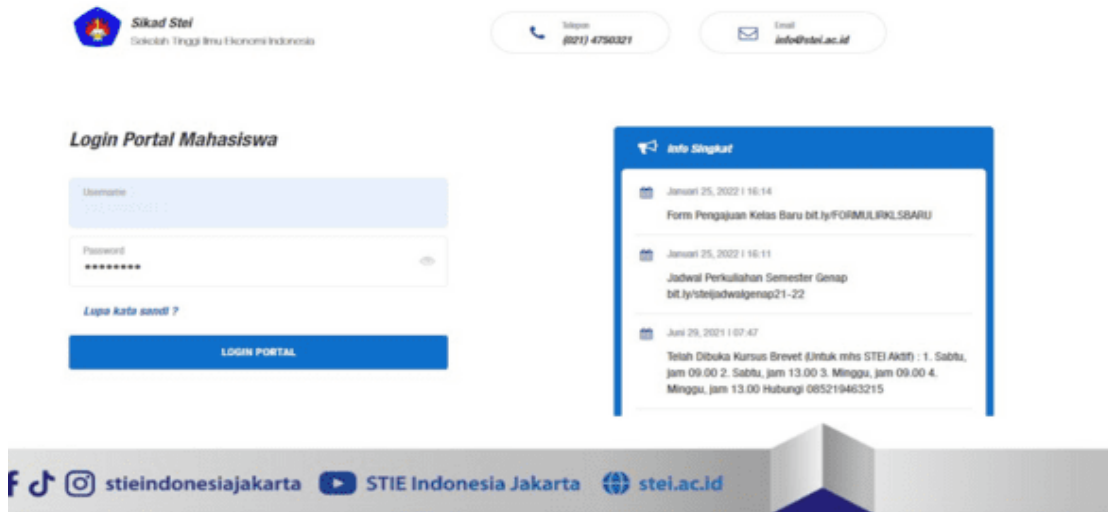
Sikad Stei
Sekolah Tinggi Ilmu Ekonomi Indonesia

Telepon
(021) 4750321

Email
info@stei.ac.id

Login Portal Mahasiswa

Username
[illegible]

Password
••••••••

Lupa kata sandi ?

LOGIN PORTAL

Info Singkat

Januari 25, 2022 | 16:14
Form Pengajuan Kelas Baru bit.ly/FORMULIRKLSBARU

Januari 25, 2022 | 16:11
Jadwal Perkuliahan Semester Genap bit.ly/steijadwalgenap21-22

Juni 29, 2021 | 07:47
Telah Dibuka Kursus Brevet (Untuk mhs STEI Aktif) : 1. Sabtu, jam 09.00 2. Sabtu, jam 13.00 3. Minggu, jam 09.00 4. Minggu, jam 13.00 Hubungi 085219463215

stieindonesiajakarta STIE Indonesia Jakarta stei.ac.id